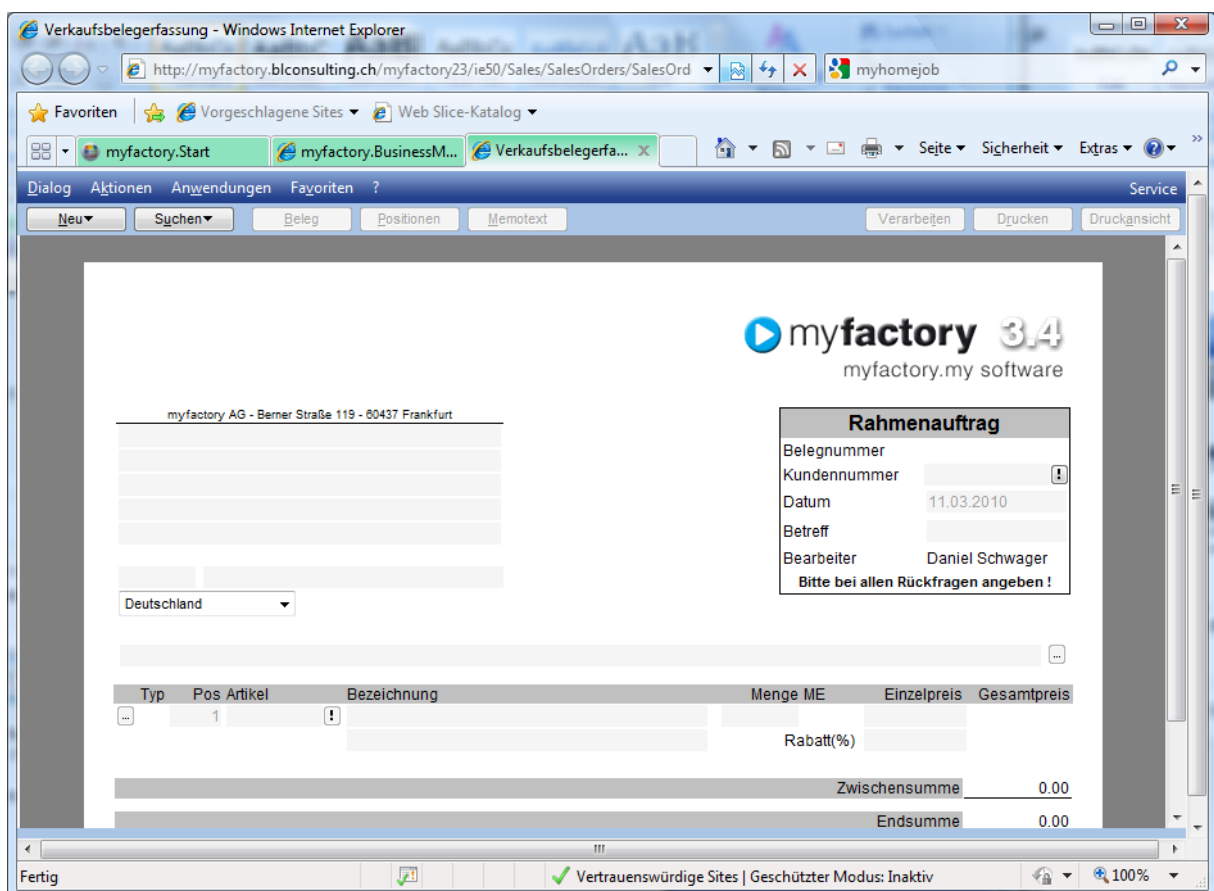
Verkaufsbelegerfassung - Windows Internet Explorer

http://myfactory.blconsulting.ch/myfactory23/ie50/Sales/SalesOrders/SalesOrd

myhomejob

Favoriten | Vorgeschlagene Sites ▾ | Web Slice-Katalog ▾

myfactory.Start | myfactory.BusinessM... | Verkaufsbelegerfa...

Seite ▾ Sicherheit ▾ Extras ▾

Dialog Aktionen Anwendungen Favoriten ? Service

Neu▾ Suchen▾ Beleg Positionen Memotext Verarbeiten Drucken Druckansicht

myfactory 3.4
myfactory.my software

myfactory AG - Berner Straße 119 - 60437 Frankfurt

Rahmenauftrag
Belegnummer
Kundennummer
Datum 11.03.2010
Betreff
Bearbeiter Daniel Schwager
Bitte bei allen Rückfragen angeben !

Deutschland

| Typ | Pos | Artikel | Bezeichnung | Menge | ME | Einzelpreis | Gesamtpreis |
|---|---|---|---|---|---|---|---|
| ... | 1 | | | | | | |
| | | | | | Rabatt(%) | | |

Zwischensumme 0.00

Endsumme 0.00

Fertig | Vertrauenswürdige Sites | Geschützter Modus: Inaktiv | 100%